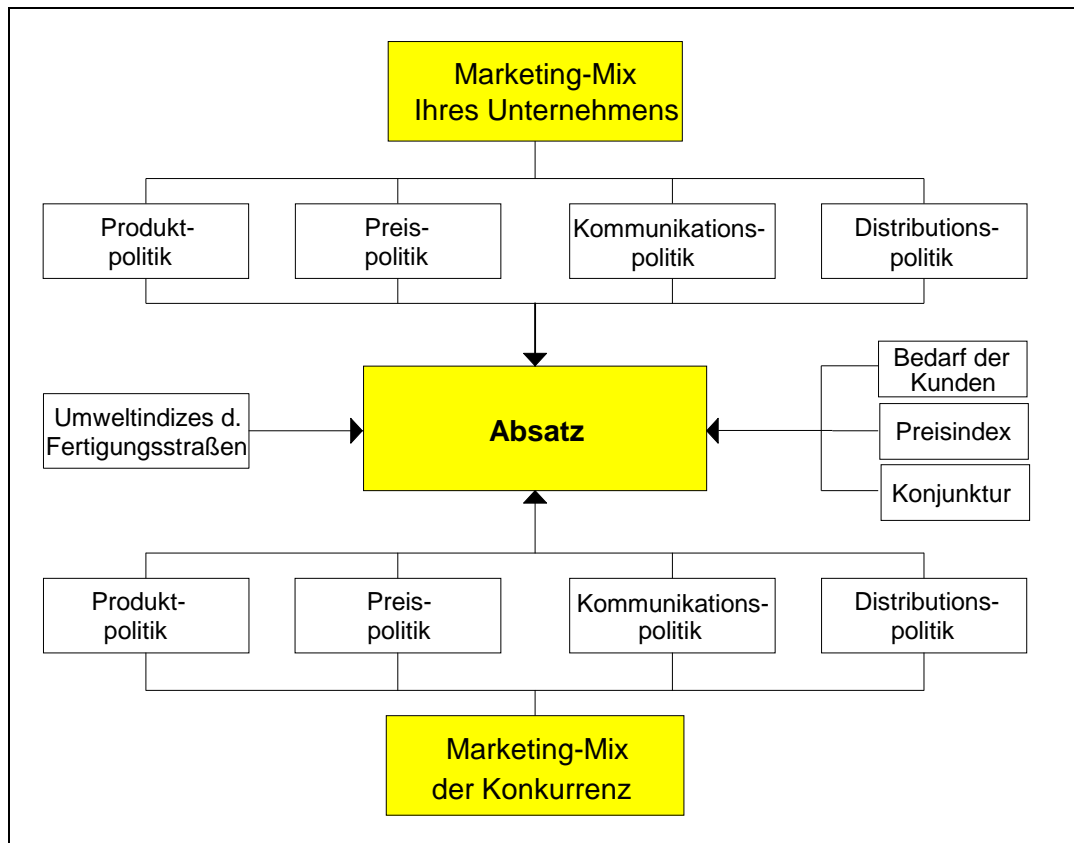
Marketing-Mix Ihres Unternehmens

Produktpolitik

Preispolitik

Kommunikationspolitik

Distributionspolitik

Umweltindizes d. Fertigungsstraßen

Absatz

Bedarf der Kunden

Preisindex

Konjunktur

Produktpolitik

Preispolitik

Kommunikationspolitik

Distributionspolitik

Marketing-Mix der Konkurrenz